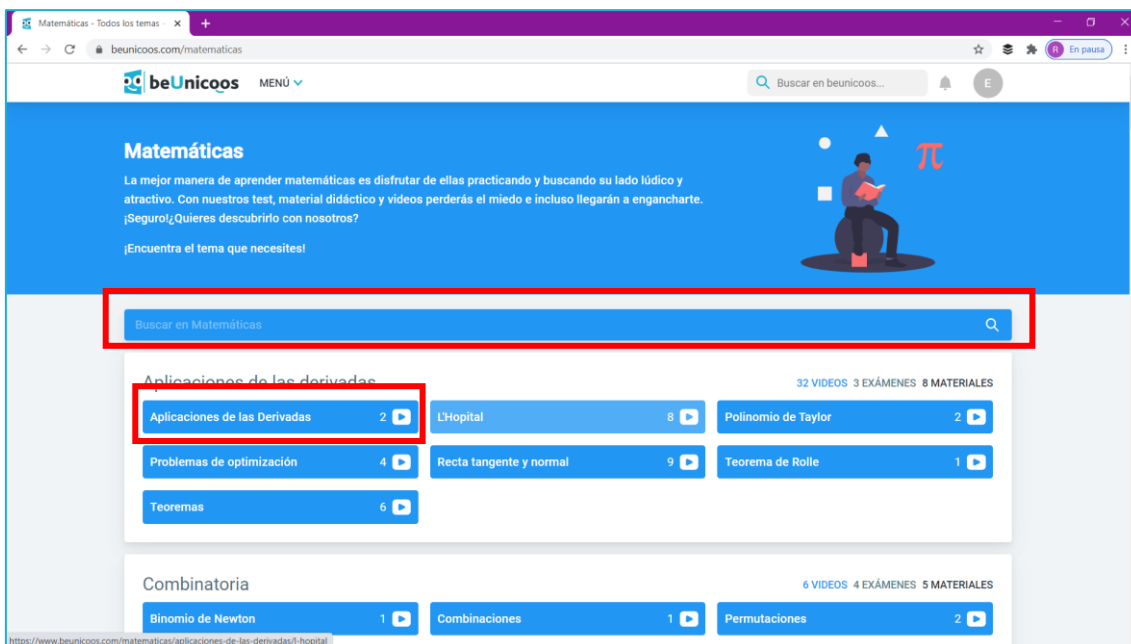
Matemáticas - Todos los temas - ×
+
beunicoos.com/matematicas
R En pausa
beUnicoos MENÚ
Buscar en beunicoos...
E

Matemáticas
La mejor manera de aprender matemáticas es disfrutar de ellas practicando y buscando su lado lúdico y atractivo. Con nuestros test, material didáctico y videos perderás el miedo e incluso llegarán a engancharte. ¡Seguro!¿Quieres descubrirlo con nosotros?

¡Encuentra el tema que necesites!

Buscar en Matemáticas

Aplicaciones de las derivadas
32 VIDEOS 3 EXÁMENES 8 MATERIALES
Aplicaciones de las Derivadas 2
L'Hopital 8
Polinomio de Taylor 2
Problemas de optimización 4
Recta tangente y normal 9
Teorema de Rolle 1
Teoremas 6

Combinatoria
6 VIDEOS 4 EXÁMENES 5 MATERIALES
Binomio de Newton 1
Combinaciones 1
Permutaciones 2
https://www.beunicoos.com/matematicas/aplicaciones-de-las-derivadas/l-hopital